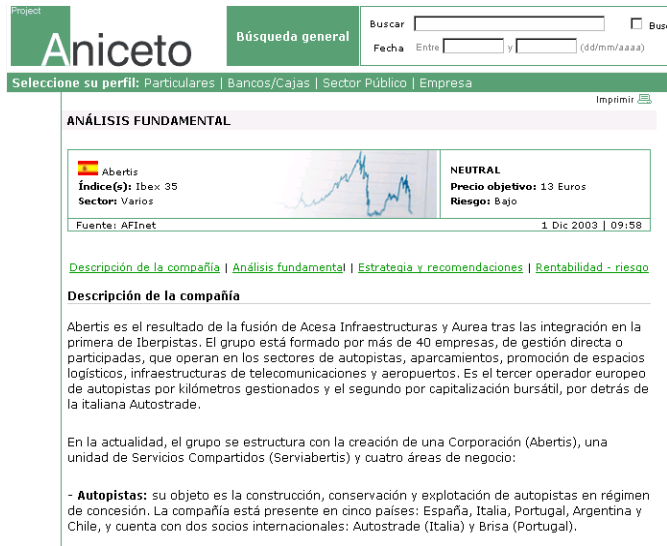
Project
Aniceto

Búsqueda general

Buscar
Bus
Fecha Entre y (dd/mm/aaaa)

Seleccione su perfil: Particulares | Bancos/Cajas | Sector Público | Empresa

Imprimir

ANÁLISIS FUNDAMENTAL

Abertis
Índice(s): Ibex 35
Sector: Varios

NEUTRAL
Precio objetivo: 13 Euros
Riesgo: Bajo

Fuente: AFInet
1 Dic 2003 | 09:58

Descripción de la compañía | Análisis fundamental | Estrategia y recomendaciones | Rentabilidad - riesgo

Descripción de la compañía

Abertis es el resultado de la fusión de Acesa Infraestructuras y Aurea tras las integración en la primera de Iberpistas. El grupo está formado por más de 40 empresas, de gestión directa o participadas, que operan en los sectores de autopistas, aparcamientos, promoción de espacios logísticos, infraestructuras de telecomunicaciones y aeropuertos. Es el tercer operador europeo de autopistas por kilómetros gestionados y el segundo por capitalización bursátil, por detrás de la italiana Autostrade.

En la actualidad, el grupo se estructura con la creación de una Corporación (Abertis), una unidad de Servicios Compartidos (Serviabertis) y cuatro áreas de negocio:

- Autopistas: su objeto es la construcción, conservación y explotación de autopistas en régimen de concesión. La compañía está presente en cinco países: España, Italia, Portugal, Argentina y Chile, y cuenta con dos socios internacionales: Autostrade (Italia) y Brisa (Portugal).